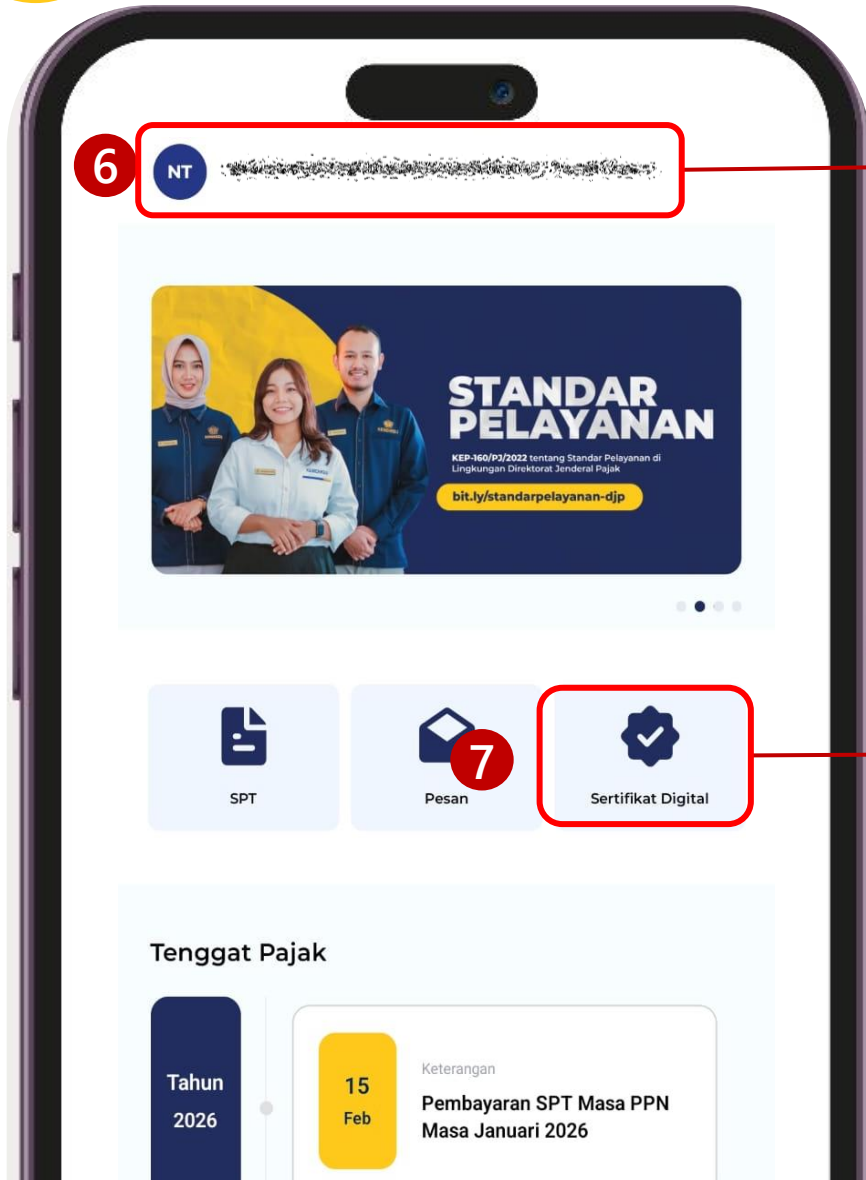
6

NT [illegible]

STANDAR PELAYANAN

KEP-160/PJ/2022 tentang Standar Pelayanan di Lingkungan Direktorat Jenderal Pajak

bit.ly/standarpelayanan-djp

SPT

Pesan

7

Sertifikat Digital

Tenggat Pajak

Tahun 2026

15 Feb

Keterangan

Pembayaran SPT Masa PPN Masa Januari 2026